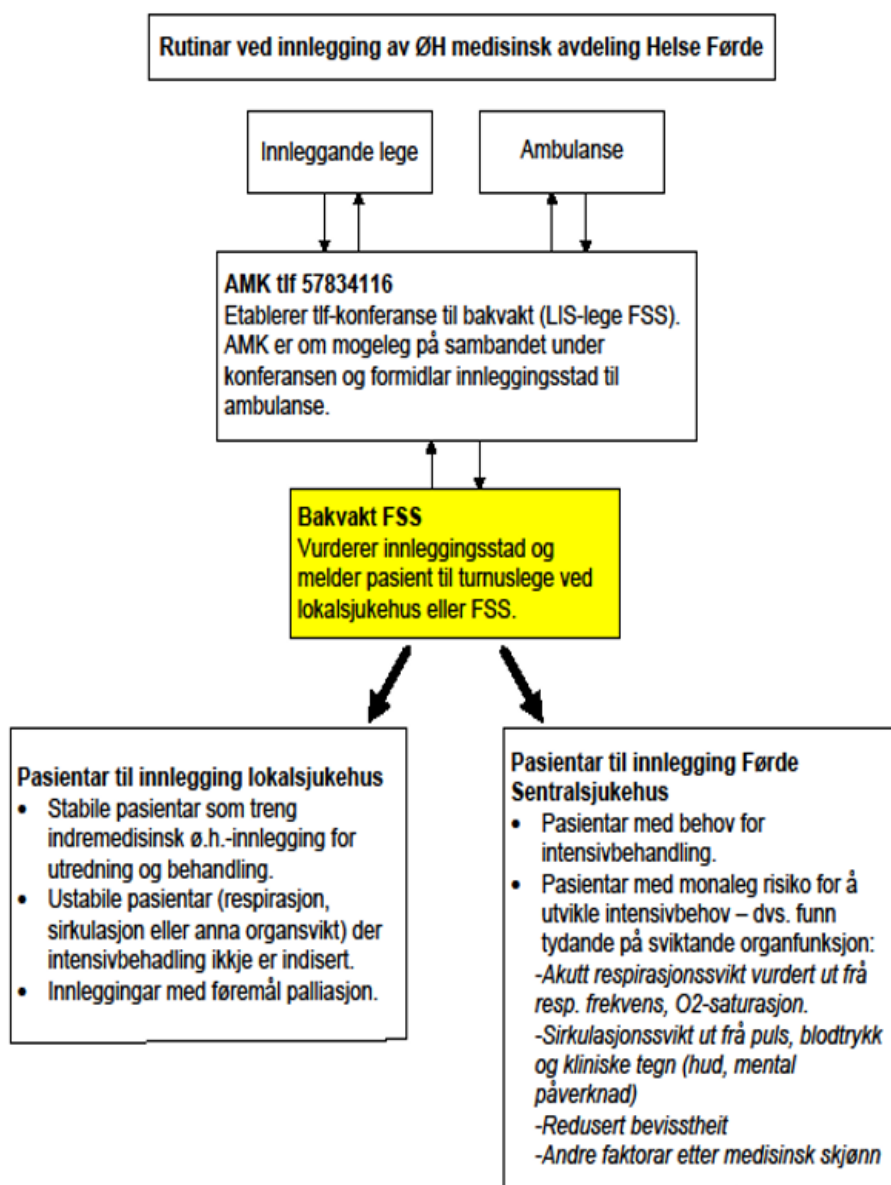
Rutinar ved innlegging av ØH medisinsk avdeling Helse Førde

Innleggande lege

Ambulanse

AMK tlf 57834116
Etablerer tlf-konferanse til bakvakt (LIS-lege FSS). AMK er om mogeleg på sambandet under konferansen og formidlar innleggingsstad til ambulanse.

Bakvakt FSS
Vurderer innleggingsstad og melder pasient til turnuslege ved lokalsjukehus eller FSS.

Pasientar til innlegging lokalsjukehus
- Stabile pasientar som treng indremedisinsk ø.h.-innlegging for utredning og behandling.
- Ustabile pasientar (respirasjon, sirkulasjon eller anna organsvikt) der intensivbehadling ikkje er indisert.
- Innleggingar med føremål palliasjon.

Pasientar til innlegging Førde Sentralsjukehus
- Pasientar med behov for intensivbehandling.
- Pasientar med monaleg risiko for å utvikle intensivbehov – dvs. funn tydande på sviktande organfunksjon:
-Akutt respirasjonssvikt vurdert ut frå resp. frekvens, O2-saturasjon.
-Sirkulasjonssvikt ut frå puls, blodtrykk og kliniske tegn (hud, mental påverknad)
-Redusert bevisstheit
-Andre faktorar etter medisinsk skjønn